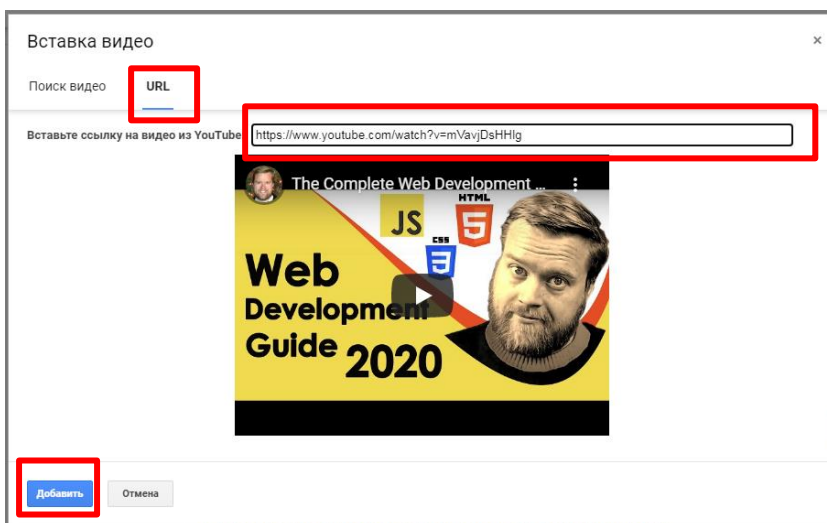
Вставка видео

×

Поиск видео

URL

Вставьте ссылку на видео из YouTube

https://www.youtube.com/watch?v=mVavjDsHHlg

The Complete Web Development ...

JS

HTML

5

CSS

3

Web Development Guide 2020

Добавить

Отмена